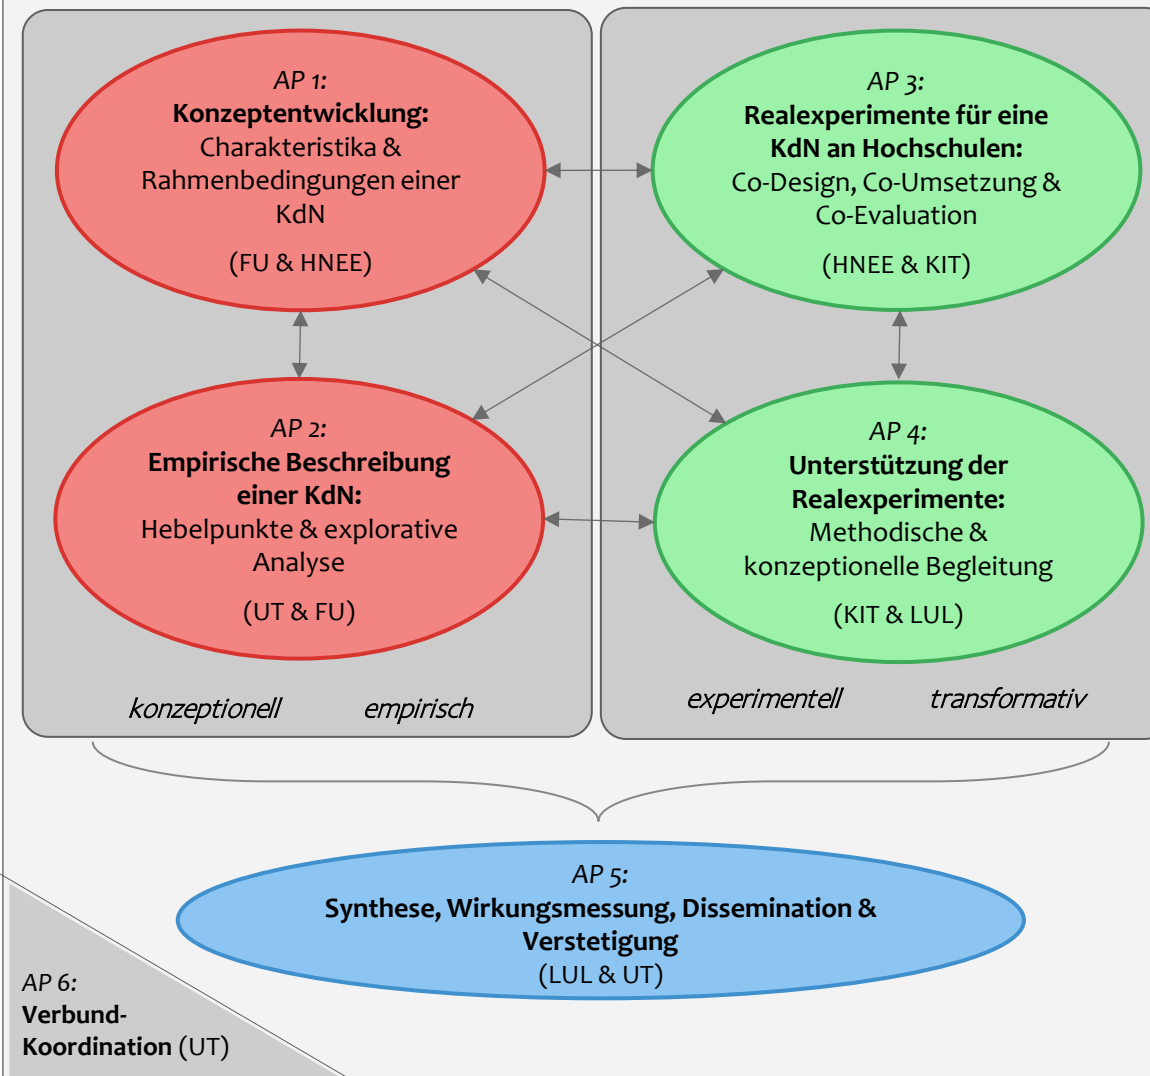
*AP 1:*
**Konzeptentwicklung:**
Charakteristika & Rahmenbedingungen einer KdN

(FU & HNEE)

*AP 3:*
**Realexperimente für eine KdN an Hochschulen:**
Co-Design, Co-Umsetzung & Co-Evaluation

(HNEE & KIT)

*AP 2:*
**Empirische Beschreibung einer KdN:**
Hebelpunkte & explorative Analyse

(UT & FU)

*AP 4:*
**Unterstützung der Realexperimente:**
Methodische & konzeptionelle Begleitung

(KIT & LUL)

*konzeptionell* *empirisch*

*experimentell* *transformativ*

*AP 5:*
**Synthese, Wirkungsmessung, Dissemination & Verstetigung**
(LUL & UT)

*AP 6:*
**Verbund-Koordination** (UT)